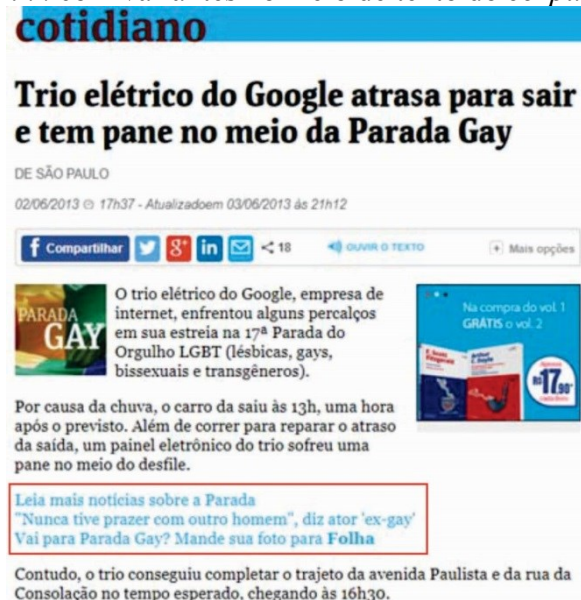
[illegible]

cotidiano

Trio elétrico do Google atrasa para sair e tem pane no meio da Parada Gay

DE SÃO PAULO

02/06/2013 17h37 - Atualizadoem 03/06/2013 às 21h12

Compartilhar 8+ in < 18 OUVIR O TEXTO + Mais opções

PARADA GAY

O trio elétrico do Google, empresa de internet, enfrentou alguns percalços em sua estreia na 17ª Parada do Orgulho LGBT (lésbicas, gays, bissexuais e transgêneros).

Na compra do vol. 1 GRÁTIS o vol. 2

R$17,90

Por causa da chuva, o carro da saiu às 13h, uma hora após o previsto. Além de correr para reparar o atraso da saída, um painel eletrônico do trio sofreu uma pane no meio do desfile.

Leia mais notícias sobre a Parada
"Nunca tive prazer com outro homem", diz ator 'ex-gay'
Vai para Parada Gay? Mande sua foto para Folha

Contudo, o trio conseguiu completar o trajeto da avenida Paulista e da rua da Consolação no tempo esperado, chegando às 16h30.